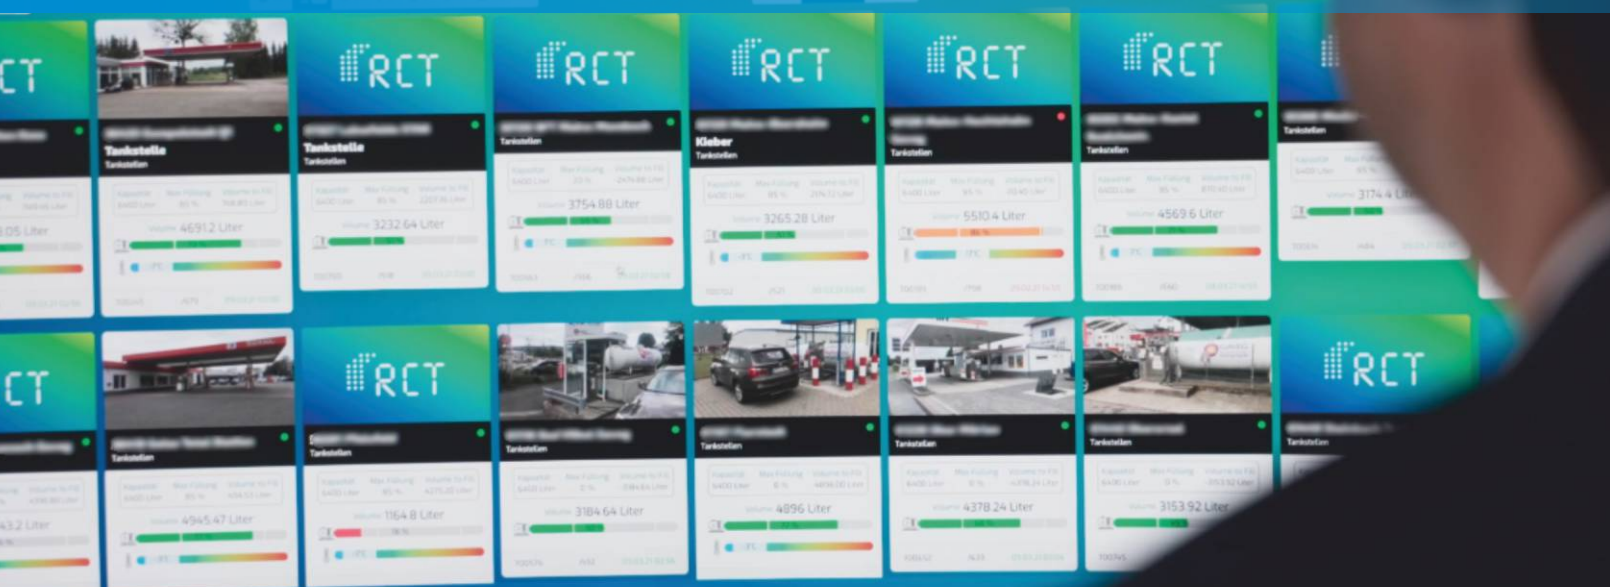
CT

Tankstelle
Tankstellen
4691.2 Liter

RCT
Tankstelle
Tankstellen
3232.64 Liter

RCT
Tankstellen
3754.88 Liter

RCT
Kleber
Tankstellen
3265.28 Liter

RCT
Tankstellen
5510.4 Liter

RCT
Tankstellen
4569.6 Liter

Tankstellen
3174.4 Liter

.05 Liter

CT
432 Liter

Tankstellen
4945.47 Liter

RCT
Tankstellen
1164.8 Liter

Tankstellen
3184.64 Liter

Tankstellen
4896 Liter

Tankstellen
4378.24 Liter

Tankstellen
3153.92 Liter

RCT
Tankstellen